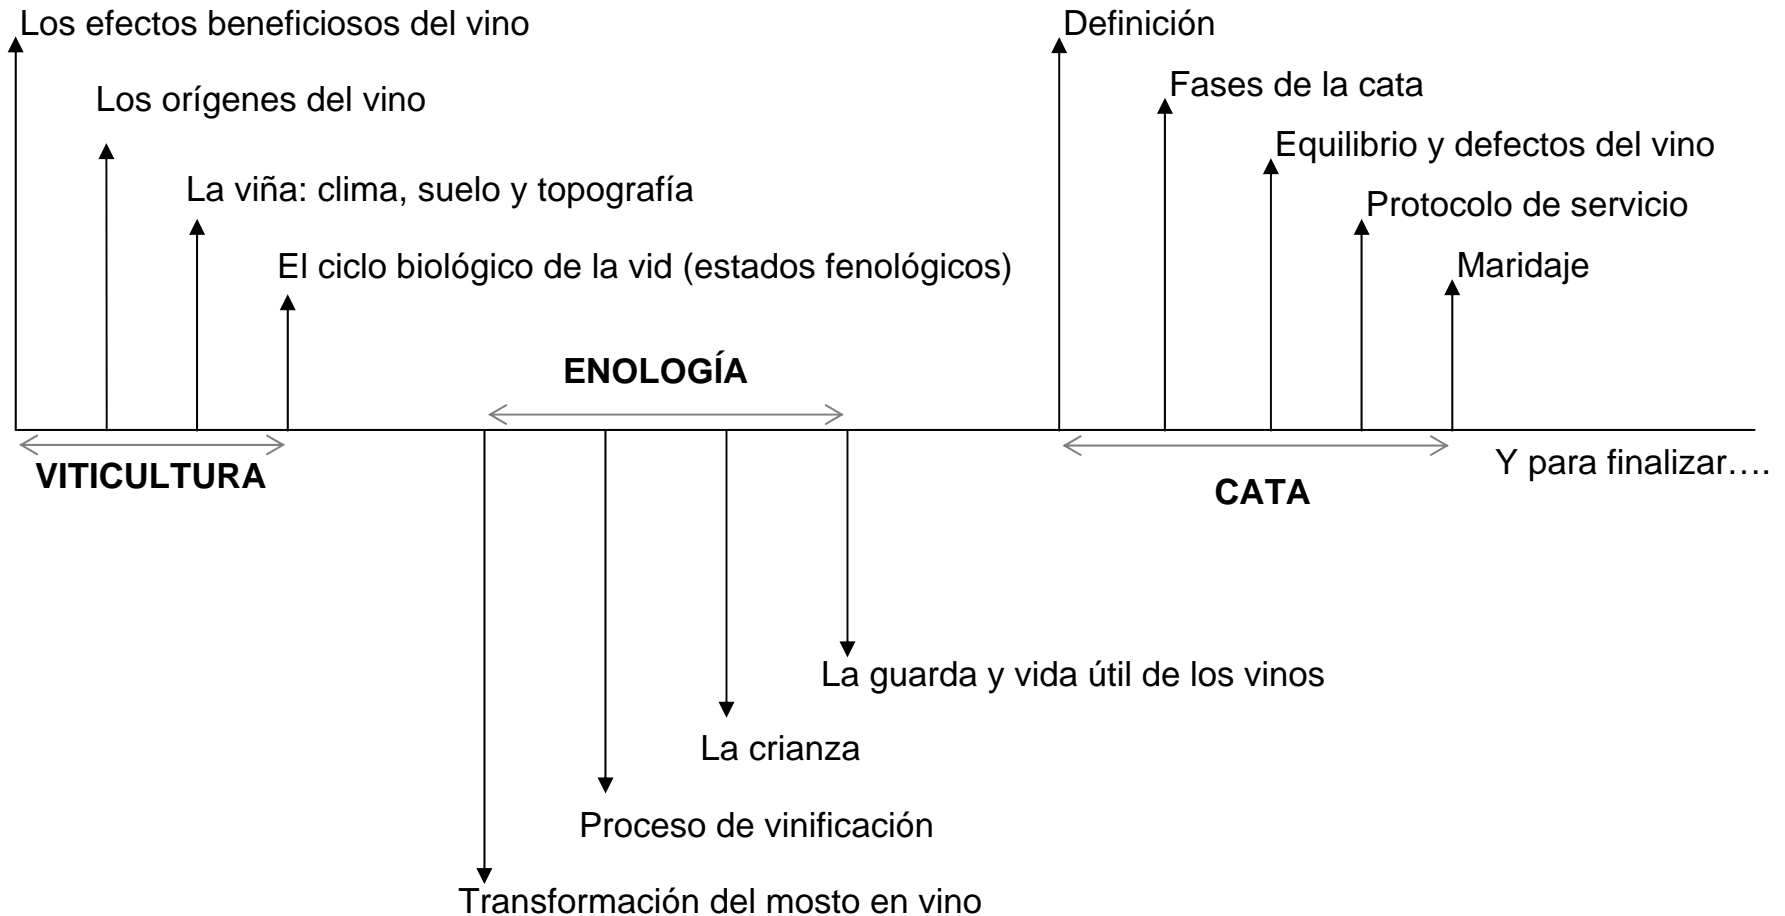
Los efectos beneficiosos del vino

Los orígenes del vino

La viña: clima, suelo y topografía

El ciclo biológico de la vid (estados fenológicos)

Definición

Fases de la cata

Equilibrio y defectos del vino

Protocolo de servicio

Maridaje

ENOLOGÍA

VITICULTURA

CATA

Y para finalizar….

La guarda y vida útil de los vinos

La crianza

Proceso de vinificación

Transformación del mosto en vino